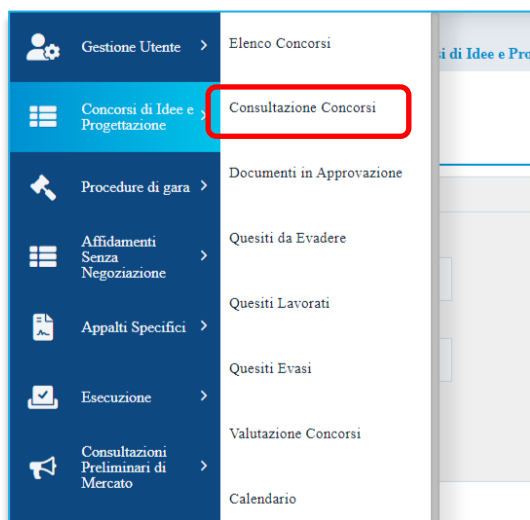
Gestione Utente
Concorsi di Idee e Progettazione
Procedure di gara
Affidamenti Senza Negoziazione
Appalti Specifici
Esecuzione
Consultazioni Preliminari di Mercato

Elenco Concorsi
Consultazione Concorsi
Documenti in Approvazione
Quesiti da Evadere
Quesiti Lavorati
Quesiti Evasi
Valutazione Concorsi
Calendario

si di Idee e Pro